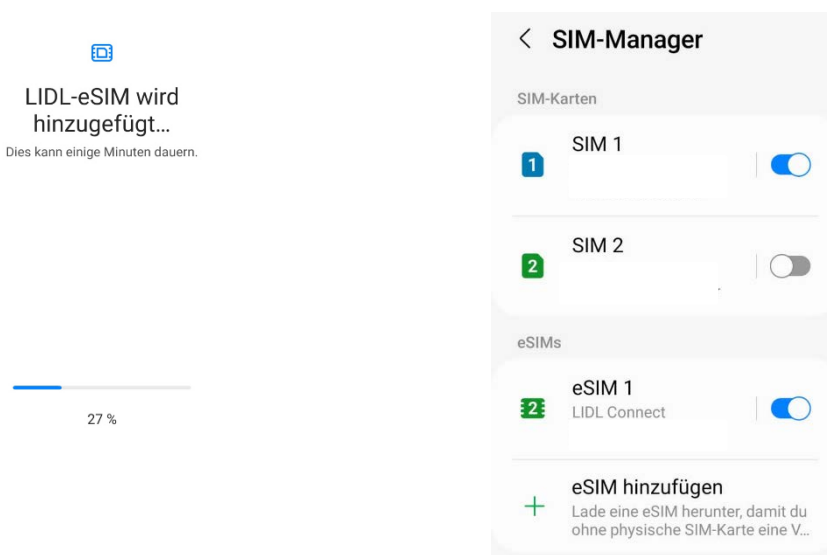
LIDL-eSIM wird hinzugefügt…
Dies kann einige Minuten dauern.

27 %

SIM-Manager

SIM-Karten

1 SIM 1

2 SIM 2

eSIMs

2 eSIM 1
LIDL Connect

+ eSIM hinzufügen
Lade eine eSIM herunter, damit du ohne physische SIM-Karte eine V...